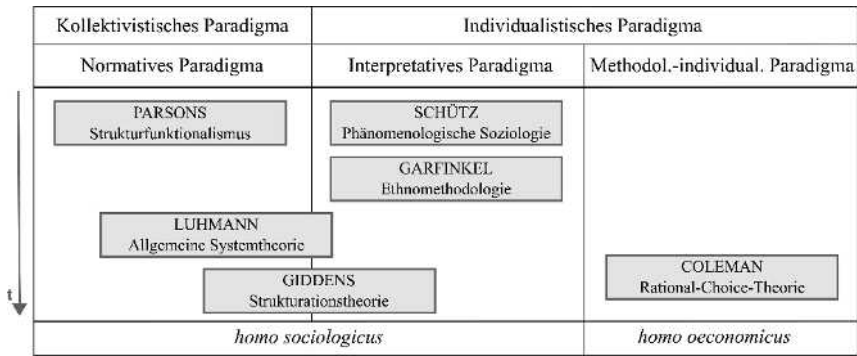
| Kollektivistisches Paradigma | Individualistisches Paradigma | |
|---|---|---|
| Normatives Paradigma | Interpretatives Paradigma | Methodol.-individual. Paradigma |

PARSONS
Strukturfunktionalismus

SCHÜTZ
Phänomenologische Soziologie

GARFINKEL
Ethnomethodologie

LUHMANN
Allgemeine Systemtheorie

GIDDENS
Strukturationstheorie

COLEMAN
Rational-Choice-Theorie

t

| *homo sociologicus* | *homo oeconomicus* |
|---|---|